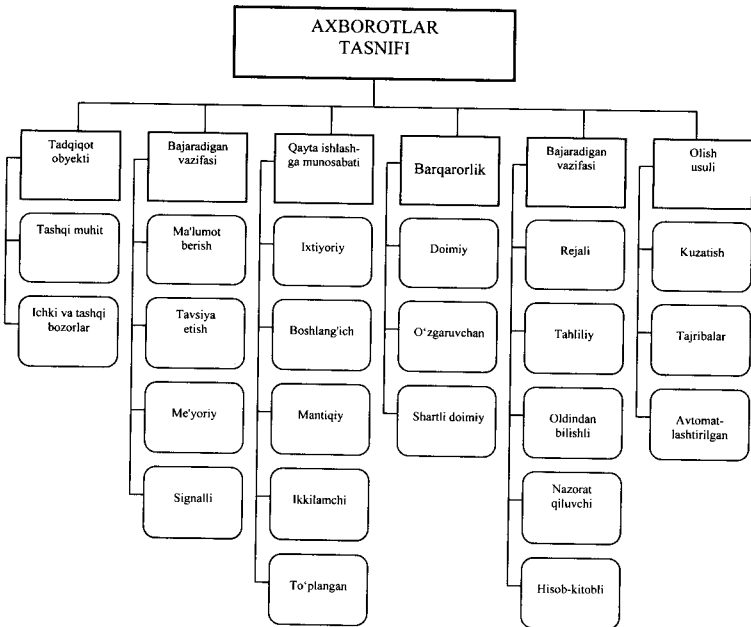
AXBOROTLAR TASNIFI

Tadqiqot obyekti

Tashqi muhit

Ichki va tashqi bozorlar

Bajaradigan vazifasi

Ma'lumot berish

Tavsiya etish

Me'yoriy

Signalli

Qayta ishlash-ga munosabati

Ixtiyoriy

Boshlang'ich

Mantiqiy

Ikkilamchi

To'plangan

Barqarorlik

Doimiy

O'zgaruvchan

Shartli doimiy

Bajaradigan vazifasi

Rejali

Tahliliy

Oldindan bilishli

Nazorat qiluvchi

Hisob-kitobli

Olish usuli

Kuzatish

Tajribalar

Avtomat-lashtirilgan